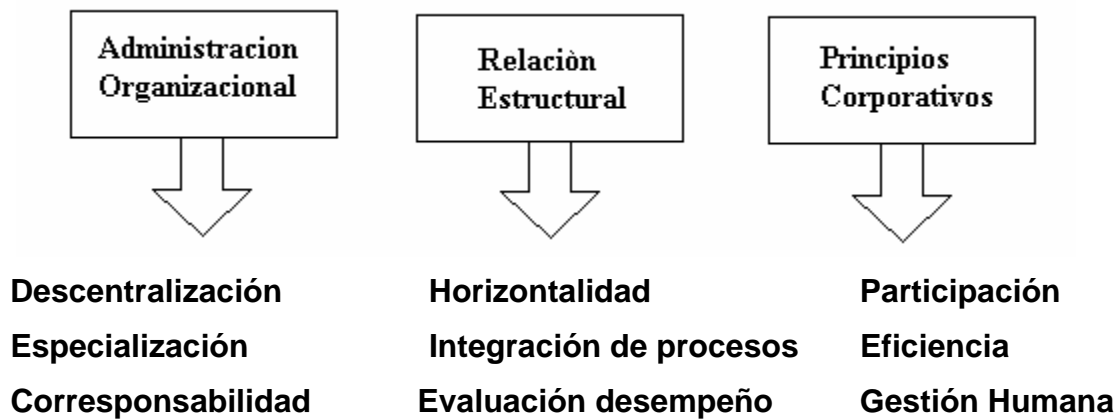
Administracion Organizacional

Relaciòn Estructural

Principios Corporativos

Descentralización

Especialización

Corresponsabilidad

Horizontalidad

Integración de procesos

Evaluación desempeño

Participación

Eficiencia

Gestión Humana